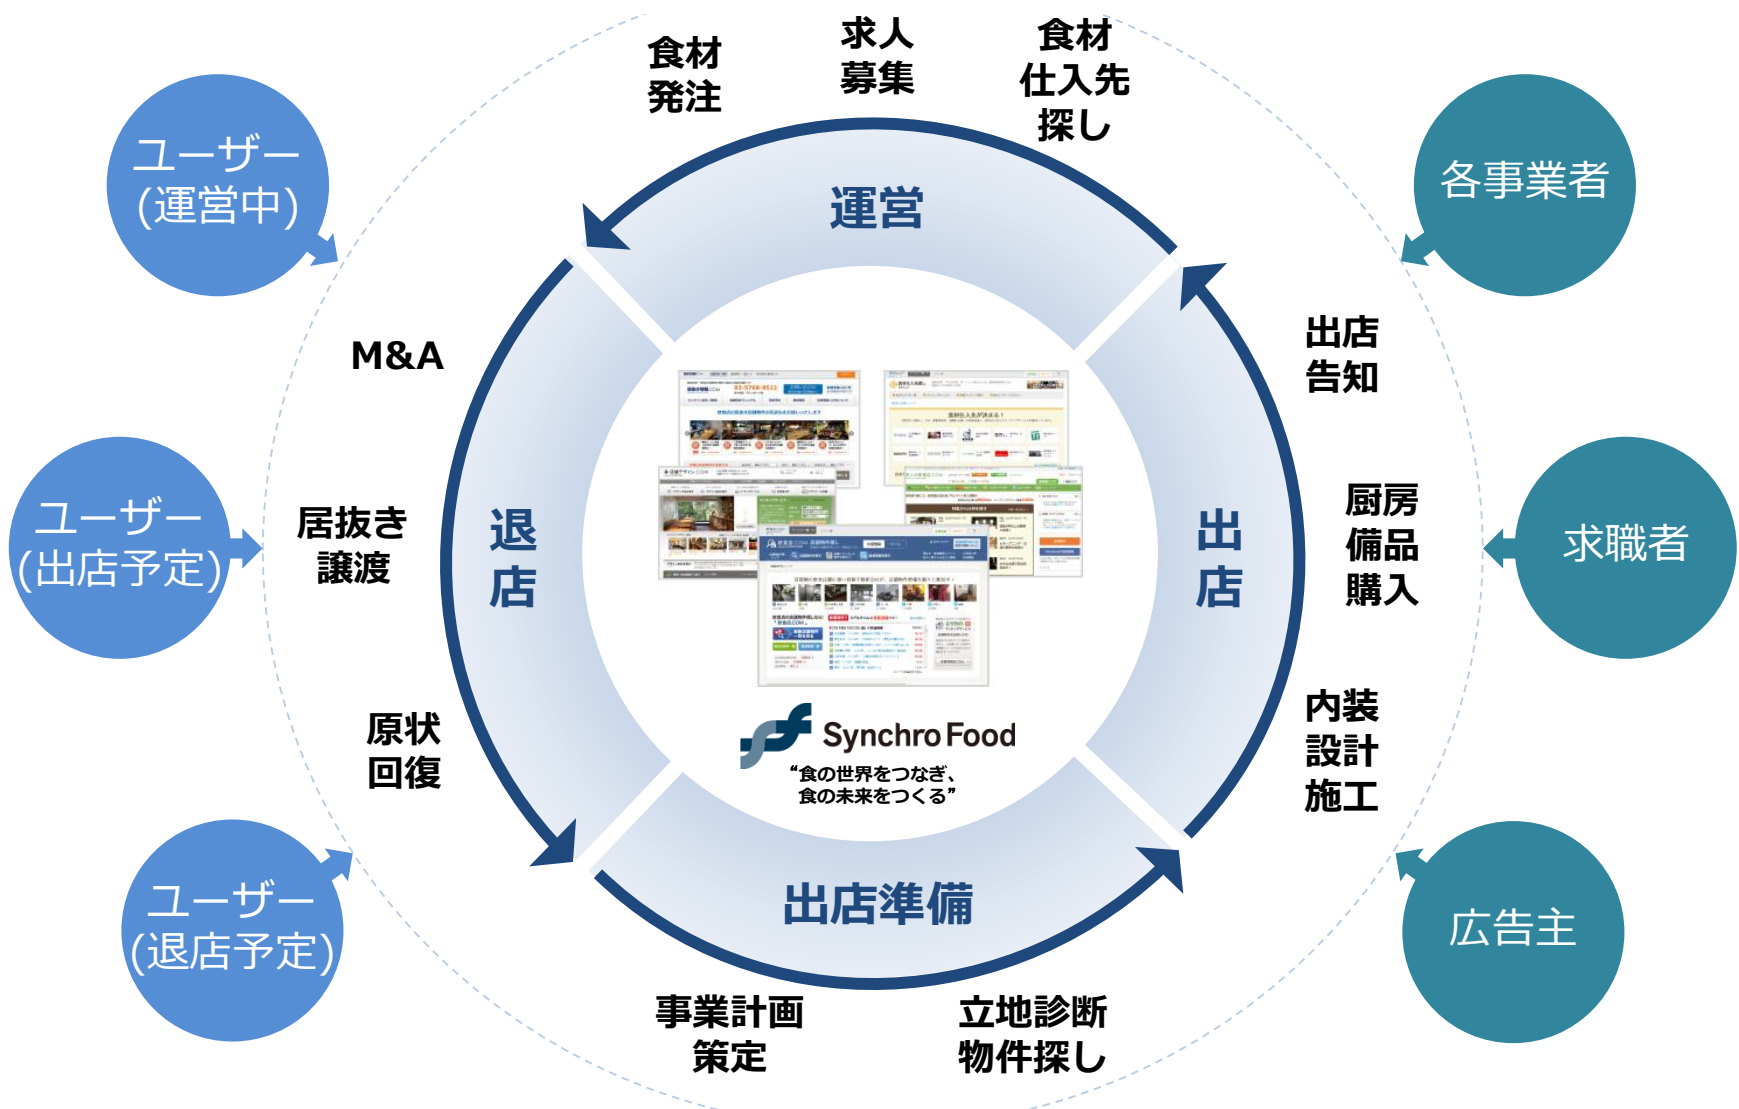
ユーザー
(運営中)

食材
発注

求人
募集

食材
仕入先
探し

各事業者

運営

M&A

出店
告知

ユーザー
(出店予定)

居抜き
譲渡

退
店

出
店

厨房
備品
購入

求職者

原状
回復

内装
設計
施工

Synchro Food
“食の世界をつなぎ、
食の未来をつくる”

ユーザー
(退店予定)

出店準備

広告主

事業計画
策定

立地診断
物件探し